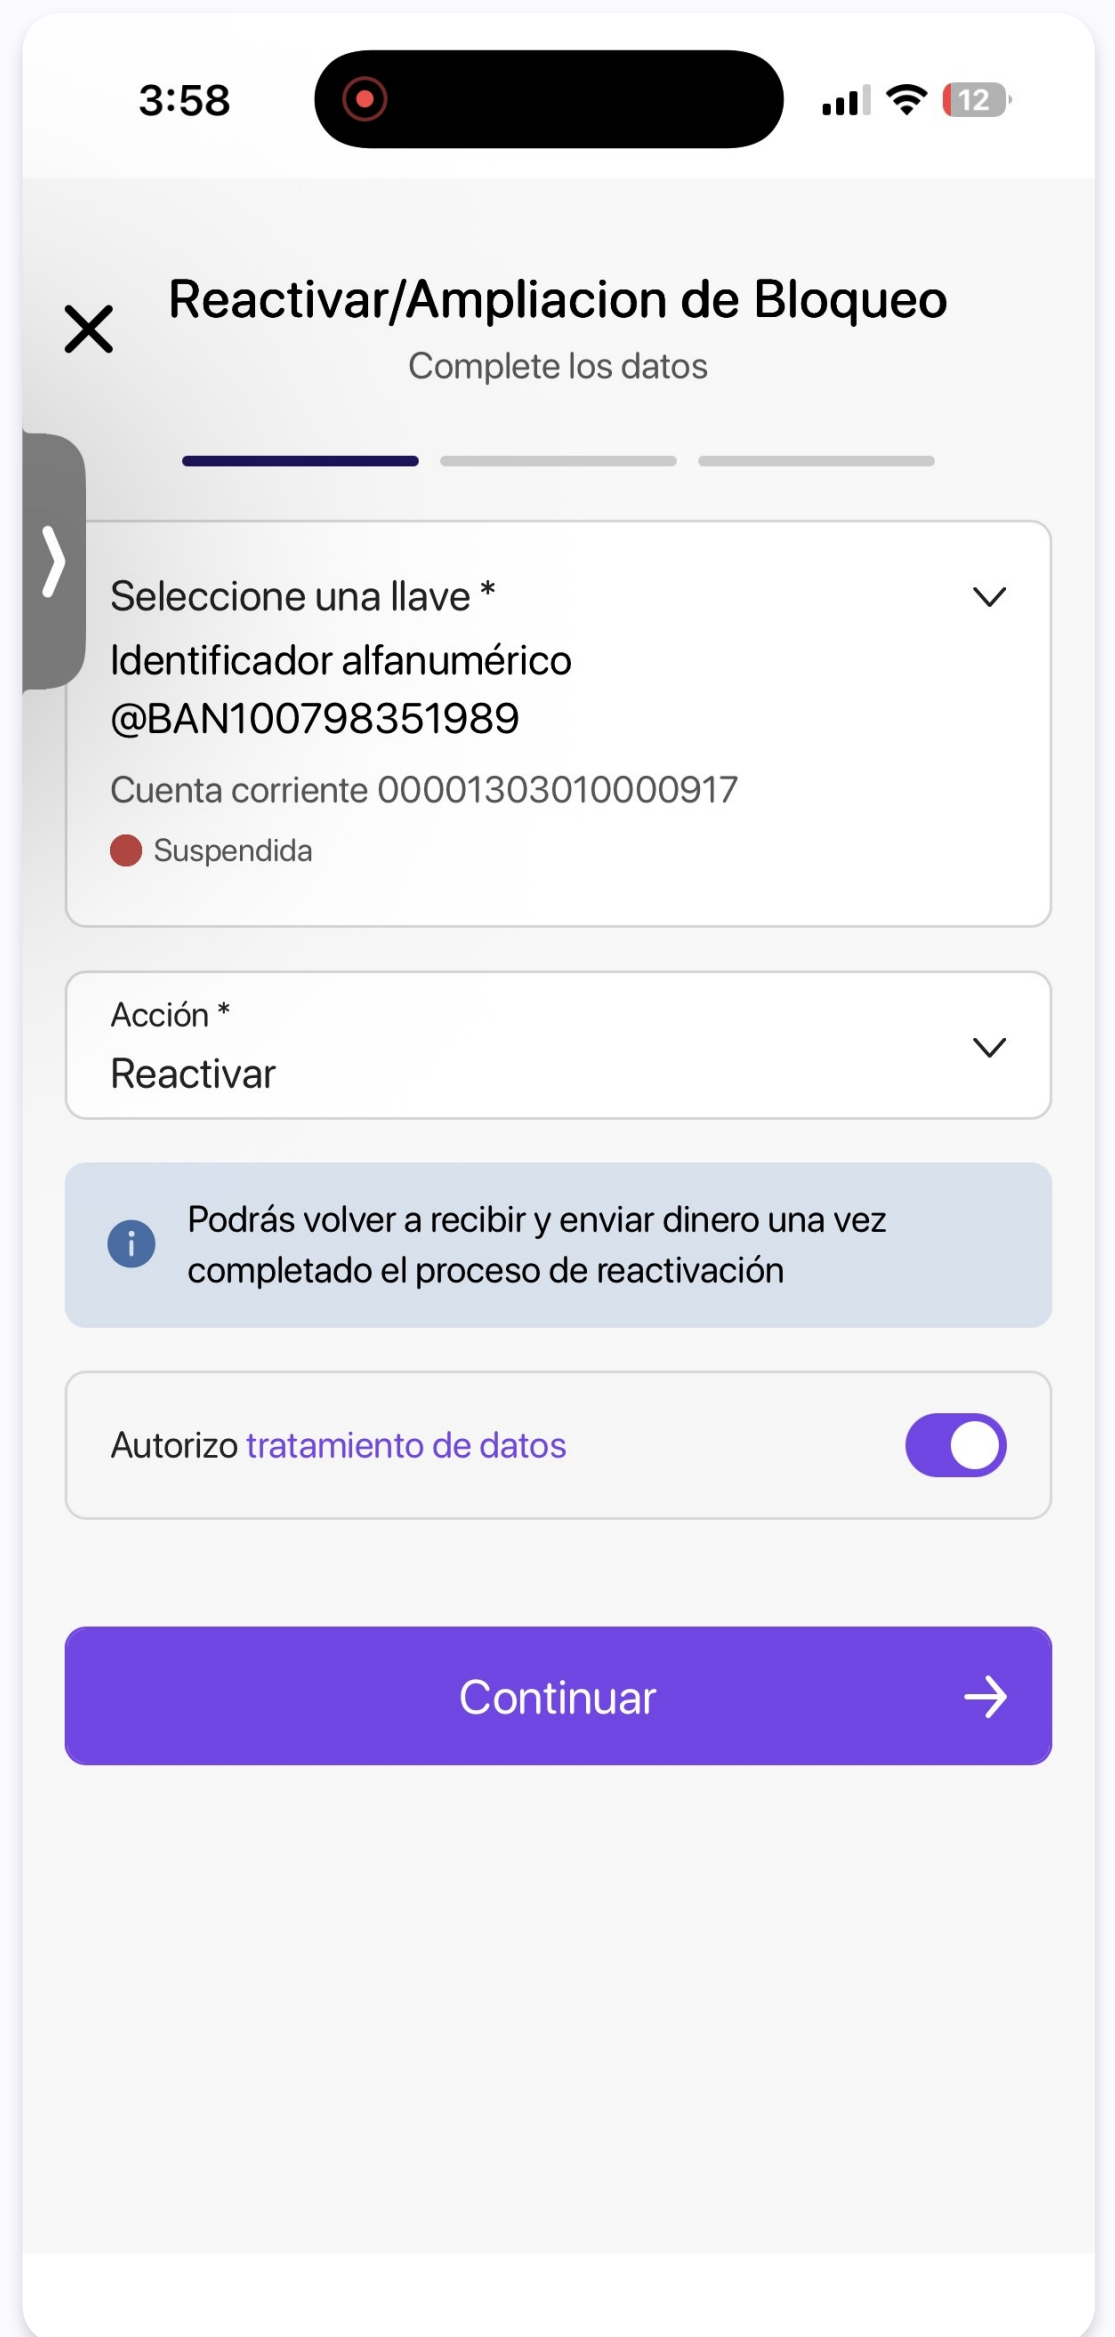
3:58

12

Reactivar/Ampliacion de Bloqueo

Complete los datos

Seleccione una llave *

Identificador alfanumérico @BAN100798351989

Cuenta corriente 00001303010000917

Suspendida

Acción *

Reactivar

Podrás volver a recibir y enviar dinero una vez completado el proceso de reactivación

Autorizo tratamiento de datos

Continuar